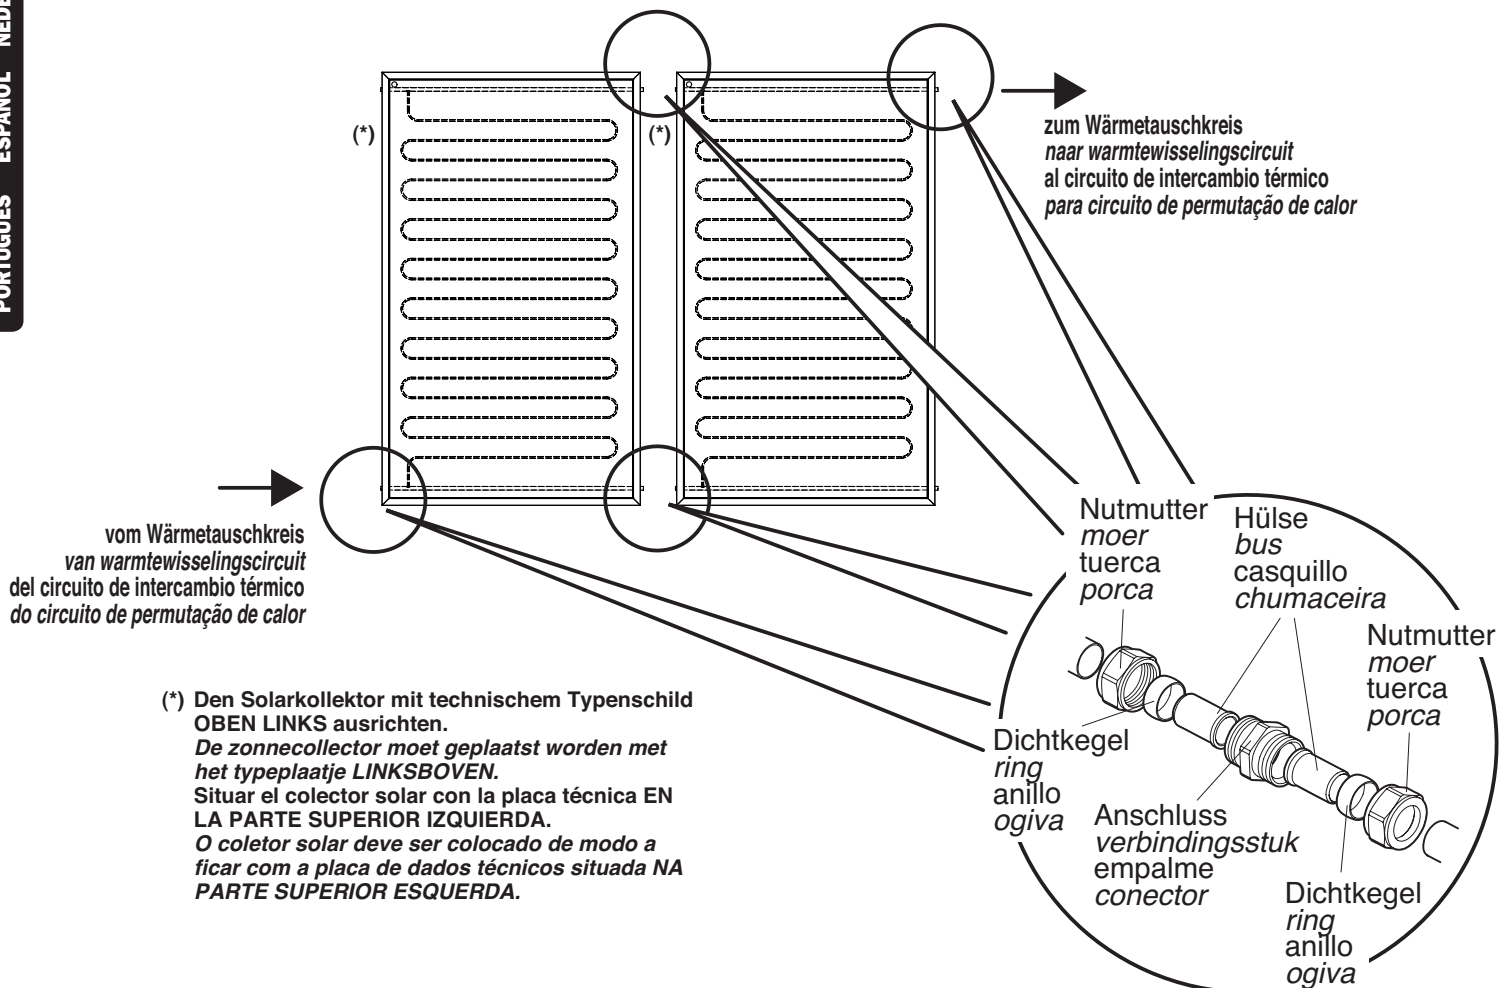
PORTUGUES ESPAÑOL NEDE

(*)

(*)

zum Wärmetauschkreis
naar warmtewisselingscircuit
al circuito de intercambio térmico
para circuito de permutação de calor

vom Wärmetauschkreis
van warmtewisselingscircuit
del circuito de intercambio térmico
do circuito de permutação de calor

Nutmutter
moer
tuerca
porca

Hülse
bus
casquillo
chumaceira

Nutmutter
moer
tuerca
porca

Dichtkegel
ring
anillo
ogiva

Anschluss
verbindingsstuk
empalme
conector

Dichtkegel
ring
anillo
ogiva

(*) Den Solarkollektor mit technischem Typenschild OBEN LINKS ausrichten.
De zonnecollector moet geplaatst worden met het typeplaatje LINKSBOVEN.
Situar el colector solar con la placa técnica EN LA PARTE SUPERIOR IZQUIERDA.
O coletor solar deve ser colocado de modo a ficar com a placa de dados técnicos situada NA PARTE SUPERIOR ESQUERDA.